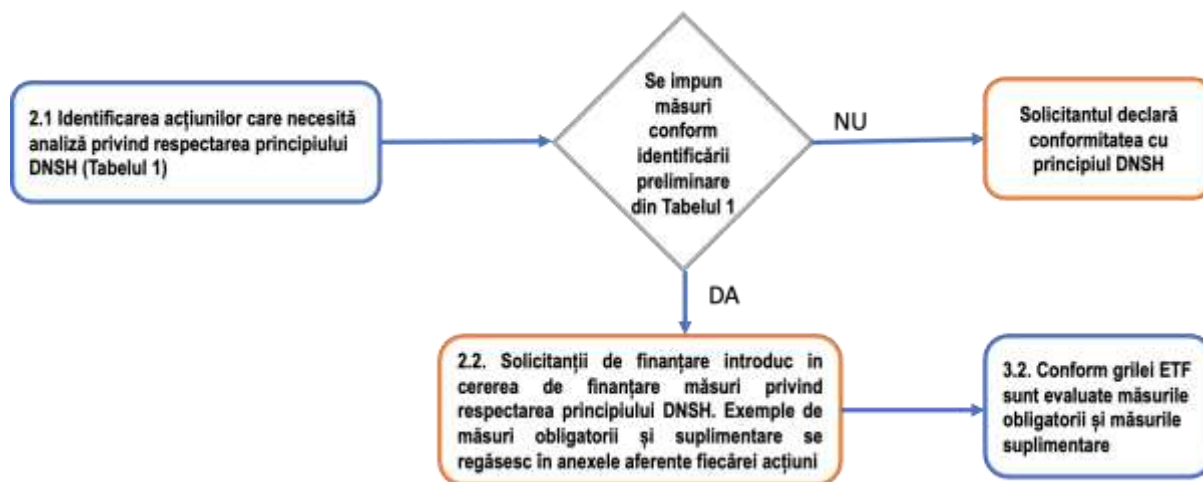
2.1 Identificarea acțiunilor care necesită analiză privind respectarea principiului DNSH (Tabelul 1)

Se impun măsuri conform identificării preliminare din Tabelul 1

NU

Solicitantul declară conformitatea cu principiul DNSH

DA

2.2. Solicitanții de finanțare introduc în cererea de finanțare măsuri privind respectarea principiului DNSH. Exemple de măsuri obligatorii și suplimentare se regăsesc în anexele aferente fiecărei acțiuni

3.2. Conform grilei ETF sunt evaluate măsurile obligatorii și măsurile suplimentare